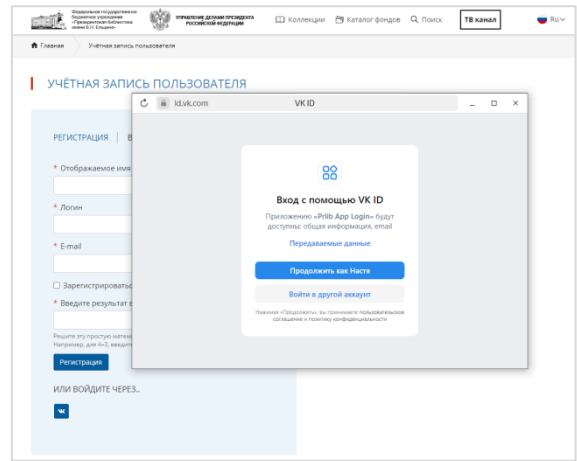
Федеральное государственное бюджетное учреждение «Президентская библиотека имени Б.Н. Ельцина»

УПРАВЛЕНИЕ ДЕЛАМИ ПРЕЗИДЕНТА РОССИЙСКОЙ ФЕДЕРАЦИИ

Коллекции Каталог фондов Поиск ТВ канал Ru

Главная Учётная запись пользователя

УЧЁТНАЯ ЗАПИСЬ ПОЛЬЗОВАТЕЛЯ

РЕГИСТРАЦИЯ | В

* Отображаемое имя

* Логин

* E-mail

Зарегистрироваться

* Введите результат в

Решите эту простую матем Например, для 4+3, введит

Регистрация

ИЛИ ВОЙДИТЕ ЧЕРЕЗ...

id.vk.com VK ID

Вход с помощью VK ID

Приложению «Prlib App Login» будут доступны: общая информация, email

Передаваемые данные

Продолжить как Настя

Войти в другой аккаунт

Нажимая «Продолжить», вы принимаете пользовательское соглашение и политику конфиденциальности